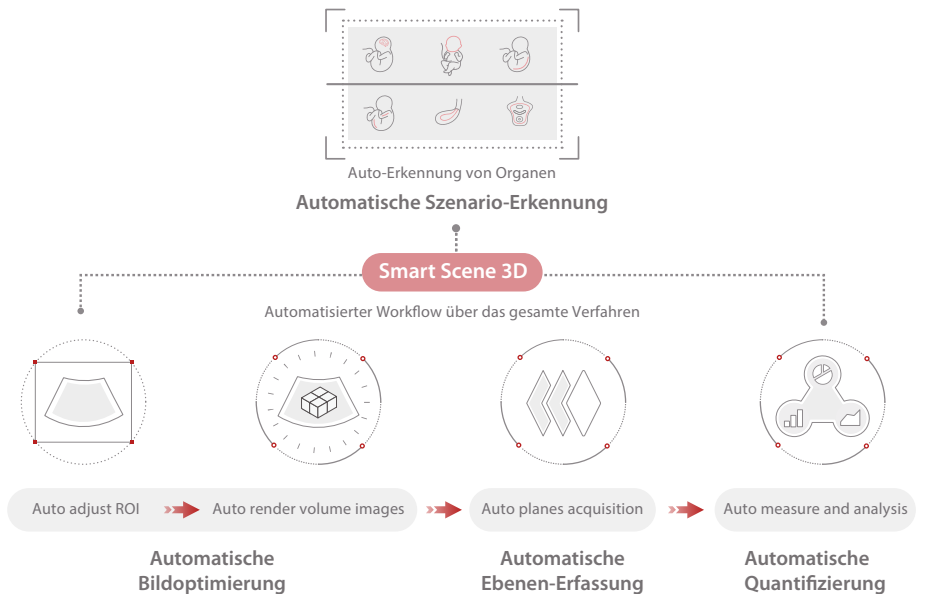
Auto-Erkennung von Organen

Automatische Szenario-Erkennung

Smart Scene 3D

Automatisierter Workflow über das gesamte Verfahren

Auto adjust ROI

Auto render volume images

Auto planes acquisition

Auto measure and analysis

Automatische Bildoptimierung

Automatische Ebenen-Erfassung

Automatische Quantifizierung